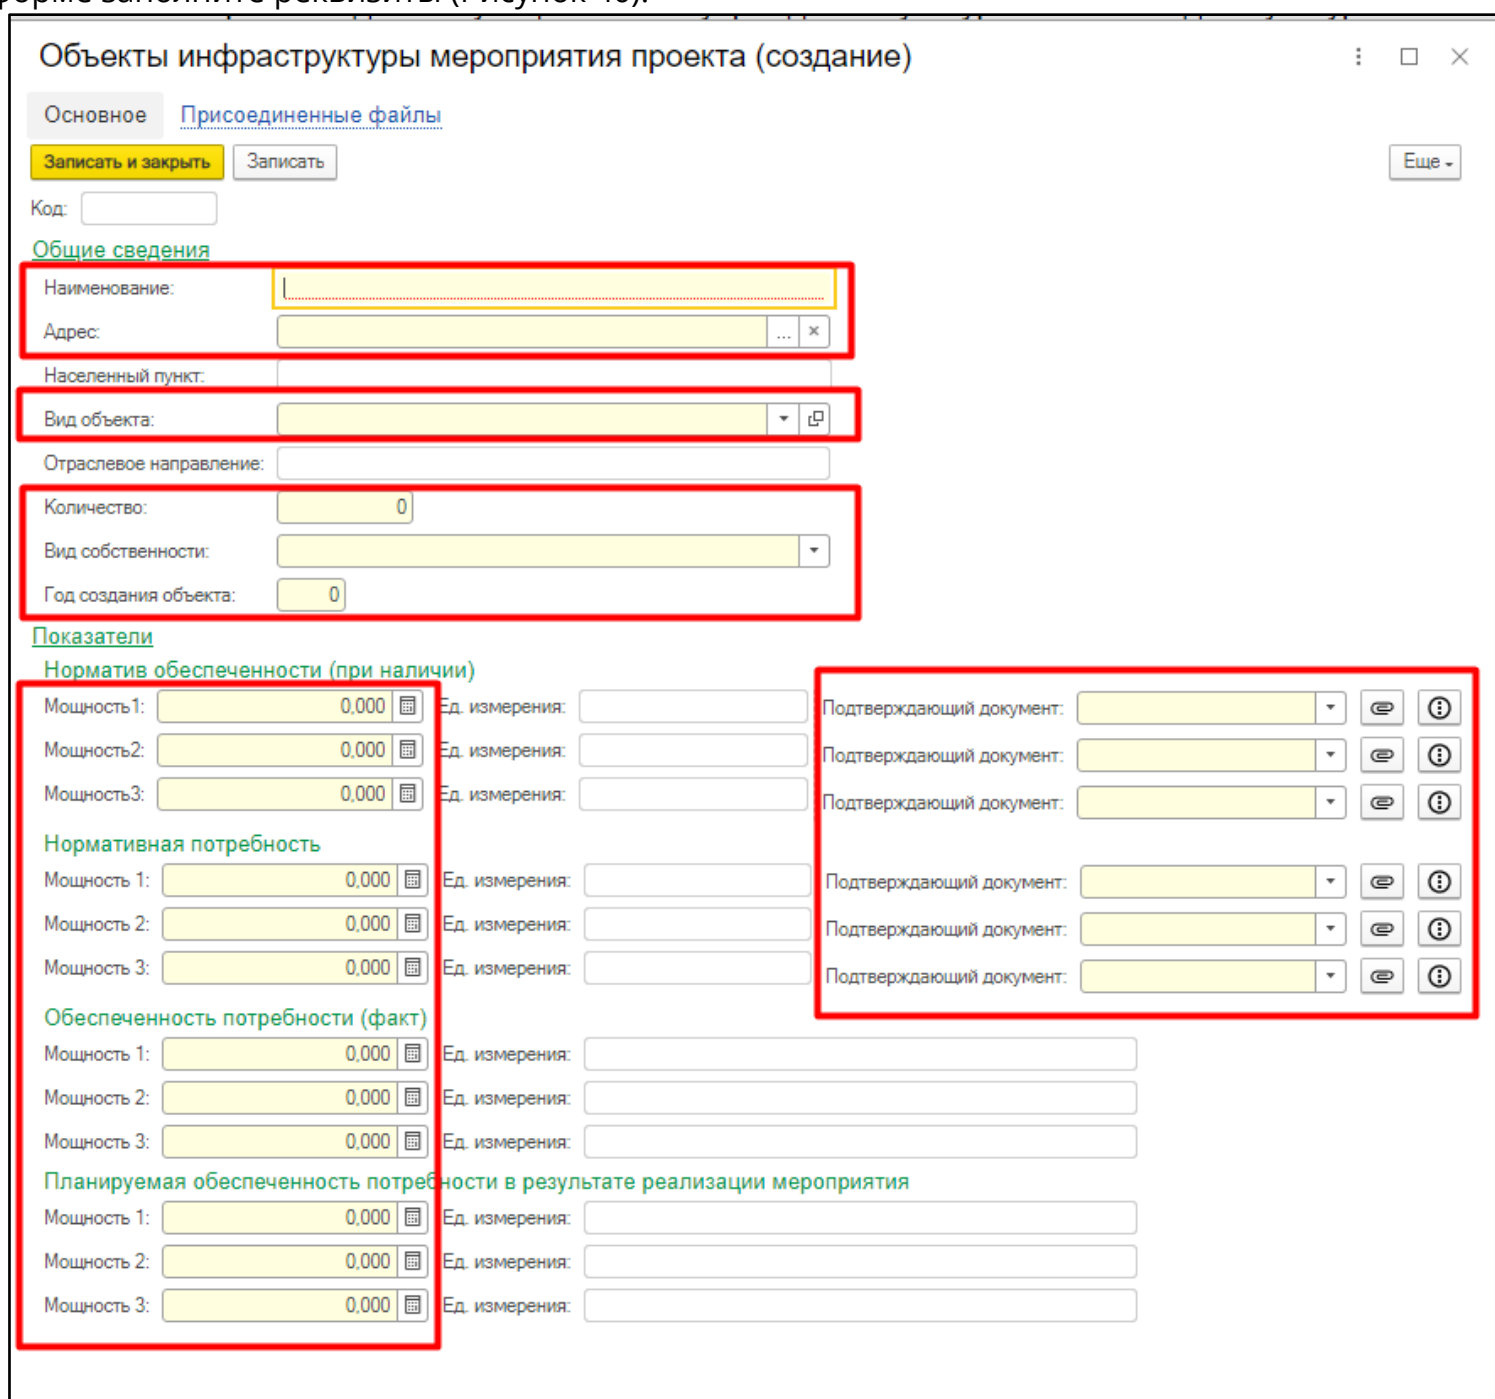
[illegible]

Объекты инфраструктуры мероприятия проекта (создание)

Основное Присоединенные файлы

Записать и закрыть Записать Еще

Код:

Общие сведения

Наименование:

Адрес:

Населенный пункт:

Вид объекта:

Отраслевое направление:

Количество: 0

Вид собственности:

Год создания объекта: 0

Показатели

Норматив обеспеченности (при наличии)

Мощность1: 0,000 Ед. измерения: Подтверждающий документ:

Мощность2: 0,000 Ед. измерения: Подтверждающий документ:

Мощность3: 0,000 Ед. измерения: Подтверждающий документ:

Нормативная потребность

Мощность 1: 0,000 Ед. измерения: Подтверждающий документ:

Мощность 2: 0,000 Ед. измерения: Подтверждающий документ:

Мощность 3: 0,000 Ед. измерения: Подтверждающий документ:

Обеспеченность потребности (факт)

Мощность 1: 0,000 Ед. измерения:

Мощность 2: 0,000 Ед. измерения:

Мощность 3: 0,000 Ед. измерения:

Планируемая обеспеченность потребности в результате реализации мероприятия

Мощность 1: 0,000 Ед. измерения:

Мощность 2: 0,000 Ед. измерения:

Мощность 3: 0,000 Ед. измерения: